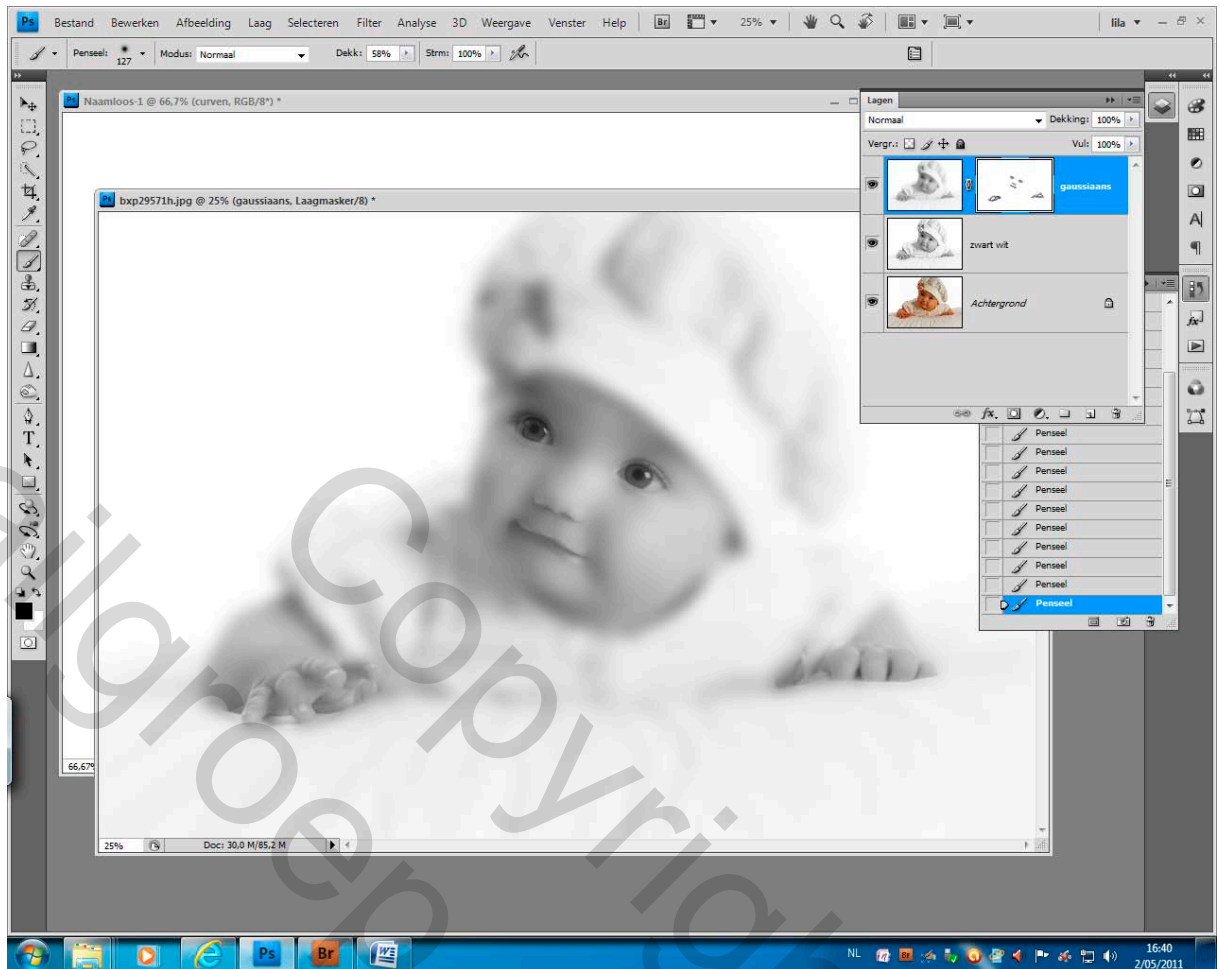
Ps Bestand Bewerken Afbeelding Laag Selecteren Filter Analyse 3D Weergave Venster Help Br 25% lila

Penseel: 127 Modus: Normaal Dekk: 58% Strm: 100%

Naamloos-1 @ 66,7% (curven, RGB/8*) *

bxp29571h.jpg @ 25% (gaussiaans, Laagmasker/8) *

Lagen
Normaal Dekking: 100%
Vergr.: Vul: 100%
gaussiaans
zwart wit
Achtergrond

Penseel
Penseel
Penseel
Penseel
Penseel
Penseel
Penseel
Penseel
Penseel
Penseel

66,67%
25% Doc: 30,0 M/85,2 M

Copyright
Idigroep

NL 16:40 2/05/2011